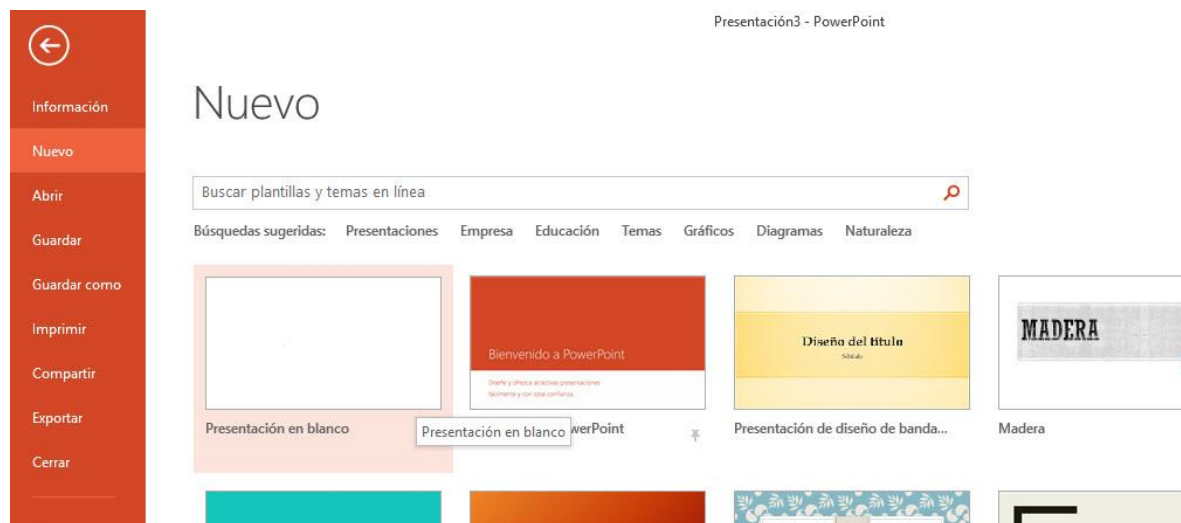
Presentación3 - PowerPoint

Información
Nuevo
Abrir
Guardar
Guardar como
Imprimir
Compartir
Exportar
Cerrar

Nuevo

Buscar plantillas y temas en línea

Búsquedas sugeridas: Presentaciones Empresa Educación Temas Gráficos Diagramas Naturaleza

Presentación en blanco

Bienvenido a PowerPoint
Diseñe y ofrezca atractivas presentaciones fácilmente y con total confianza.
Presentación en blanco werPoint

Diseño del título
Subtítulo
Presentación de diseño de banda...

MADERA
Madera